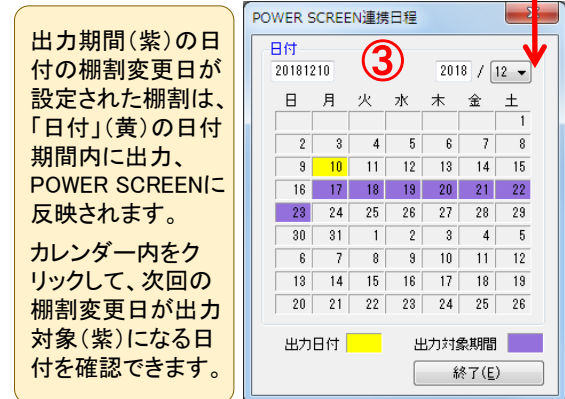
出力期間（紫）の日付の棚割変更日が設定された棚割は、「日付」（黄）の日付期間内に出力、POWER SCREENに反映されます。

カレンダー内をクリックして、次回の棚割変更日が出力対象（紫）になる日付を確認できます。

POWER SCREEN連携日程

日付

③

20181210

2018 / 12

| 日 | 月 | 火 | 水 | 木 | 金 | 土 |
|---|---|---|---|---|---|---|
| | | | | | | 1 |
| 2 | 3 | 4 | 5 | 6 | 7 | 8 |
| 9 | 10 | 11 | 12 | 13 | 14 | 15 |
| 16 | 17 | 18 | 19 | 20 | 21 | 22 |
| 23 | 24 | 25 | 26 | 27 | 28 | 29 |
| 30 | 31 | 1 | 2 | 3 | 4 | 5 |
| 6 | 7 | 8 | 9 | 10 | 11 | 12 |
| 13 | 14 | 15 | 16 | 17 | 18 | 19 |
| 20 | 21 | 22 | 23 | 24 | 25 | 26 |

出力日付

出力対象期間

終了(E)